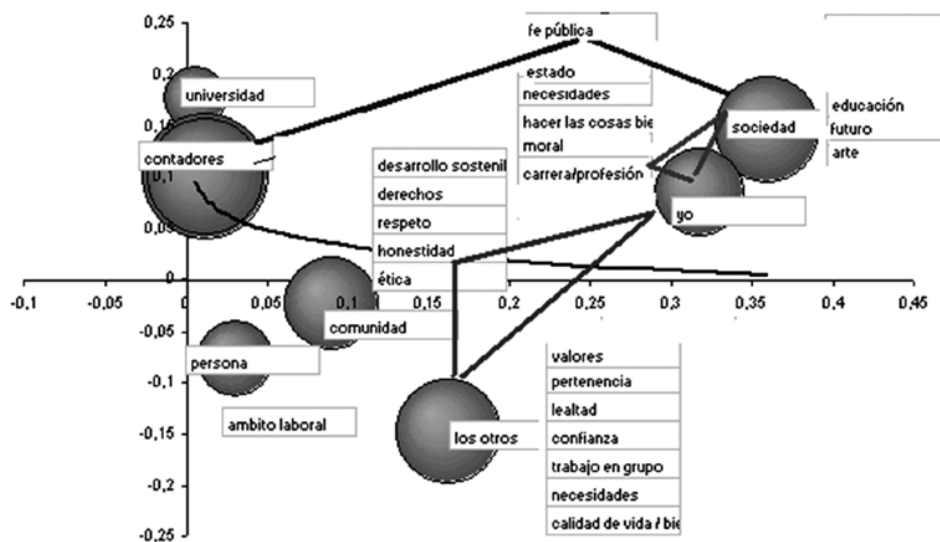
0,25
0,2
0,15
0,1
0,05
0
-0,05
-0,1
-0,15
-0,2
-0,25
-0,1
-0,05
0
0,05
0,1
0,15
0,2
0,25
0,3
0,35
0,4
0,45

fe pública
universidad
estado
necesidades
hacer las cosas bie
moral
carrera/profesión
sociedad
educación
futuro
arte
contadores
desarrollo sostenil
derechos
respeto
honestidad
ética
yo
comunidad
persona
ambito laboral
valores
pertenencia
lealtad
los otros
confianza
trabajo en grupo
necesidades
calidad de vida / bie